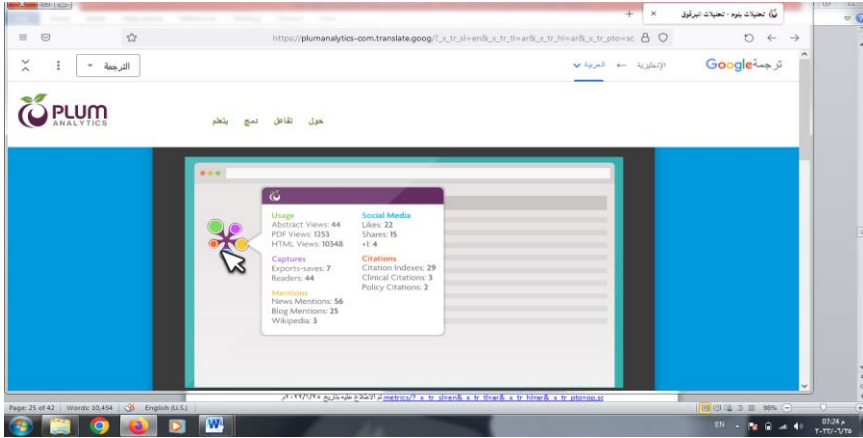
تحليلات بلوم - تحليلات البرقوق ×
+

https://plumanalytics-com.translate.goog/?_x_tr_sl=en&_x_tr_tl=ar&_x_tr_hl=ar&_x_tr_pto=sc

ترجمة Google
الإنجليزية ← العربية
الترجمة

PLUM ANALYTICS
حول تفاعل دمج يتعلم

Usage
Abstract Views: 44
PDF Views: 1253
HTML Views: 10348

Captures
Exports-saves: 7
Readers: 44

Mentions
News Mentions: 56
Blog Mentions: 25
Wikipedia: 3

Social Media
Likes: 22
Shares: 15
+1: 4

Citations
Citation Indexes: 29
Clinical Citations: 3
Policy Citations: 2

metrics/?_x_tr_sl=en&_x_tr_tl=ar&_x_tr_hl=ar&_x_tr_pto=sc تم الاطلاع عليه بتاريخ ٢٠٢٢/٦/٢٠م

Page: 25 of 42 | Words: 10,454 | English (U.S.)
98%
EN
07:24 م
٢٠٢٢/٠٦/٢٠